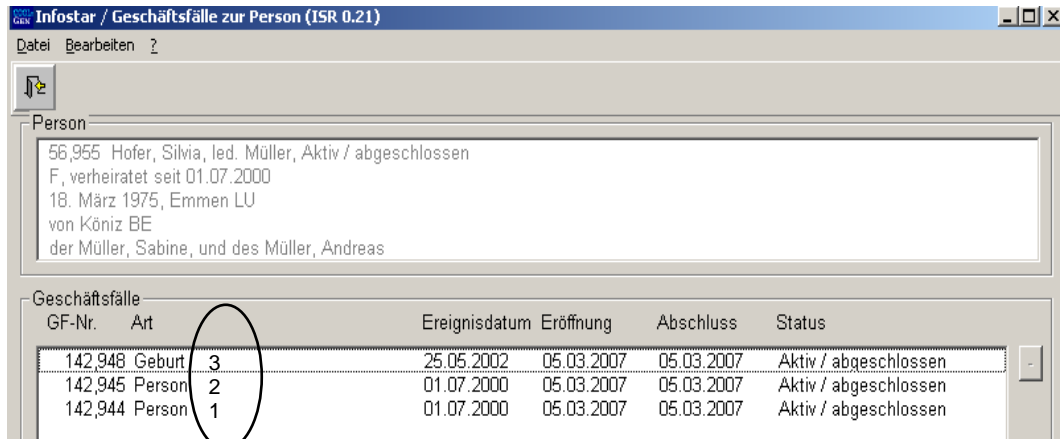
Infostar / Geschäftsfälle zur Person (ISR 0.21)

Datei Bearbeiten ?

Person

56,955 Hofer, Silvia, led. Müller, Aktiv / abgeschlossen
F, verheiratet seit 01.07.2000
18. März 1975, Emmen LU
von Köniz BE
der Müller, Sabine, und des Müller, Andreas

Geschäftsfälle

| GF-Nr. | Art | | Ereignisdatum | Eröffnung | Abschluss | Status |
|---|---|---|---|---|---|---|
| 142,948 | Geburt | 3 | 25.05.2002 | 05.03.2007 | 05.03.2007 | Aktiv / abgeschlossen |
| 142,945 | Person | 2 | 01.07.2000 | 05.03.2007 | 05.03.2007 | Aktiv / abgeschlossen |
| 142,944 | Person | 1 | 01.07.2000 | 05.03.2007 | 05.03.2007 | Aktiv / abgeschlossen |